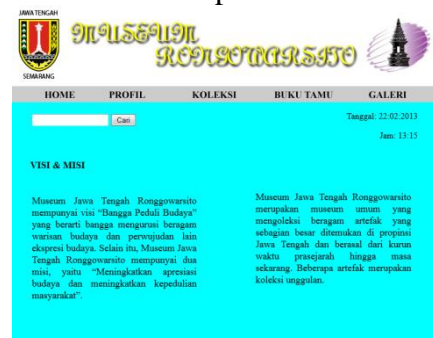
JAWA TENGAH

SEMARANG

MUSEUM RONGGOWARSITO

HOME PROFIL KOLEKSI BUKU TAMU GALERI

Cari

Tanggal: 22:02:2013

Jam: 13:15

VISI & MISI

Museum Jawa Tengah Ronggowarsito mempunyai visi "Bangga Peduli Budaya" yang berarti bangga mengurusi beragam warisan budaya dan perwujudan lain ekspresi budaya. Selain itu, Museum Jawa Tengah Ronggowarsito mempunyai dua misi, yaitu "Meningkatkan apresiasi budaya dan meningkatkan kepedulian masyarakat".

Museum Jawa Tengah Ronggowarsito merupakan museum umum yang mengoleksi beragam artefak yang sebagian besar ditemukan di propinsi Jawa Tengah dan berasal dari kurun waktu prasejarah hingga masa sekarang. Beberapa artefak merupakan koleksi unggulan.